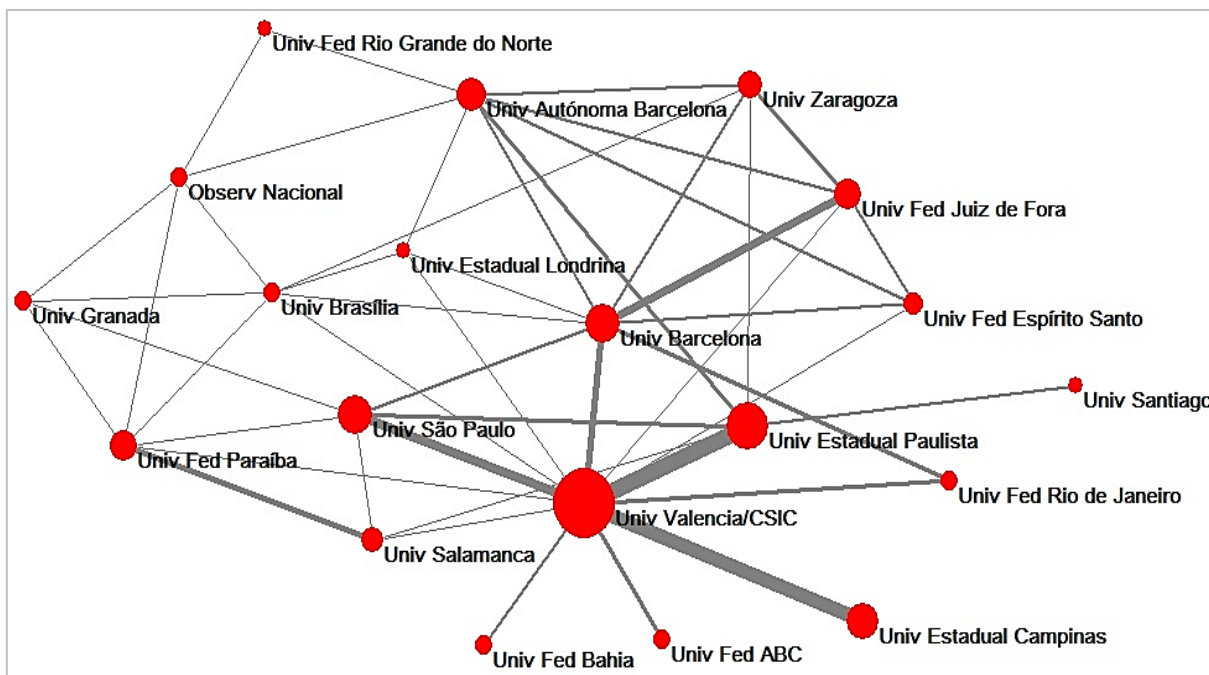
Univ Fed Rio Grande do Norte
Univ Autónoma Barcelona
Univ Zaragoza
Observ Nacional
Univ Fed Juiz de Fora
Univ Estadual Londrina
Univ Granada
Univ Brasília
Univ Fed Espírito Santo
Univ Barcelona
Univ Santiago
Univ São Paulo
Univ Estadual Paulista
Univ Fed Paraíba
Univ Fed Rio de Janeiro
Univ Valencia/CSIC
Univ Salamanca
Univ Estadual Campinas
Univ Fed Bahia
Univ Fed ABC